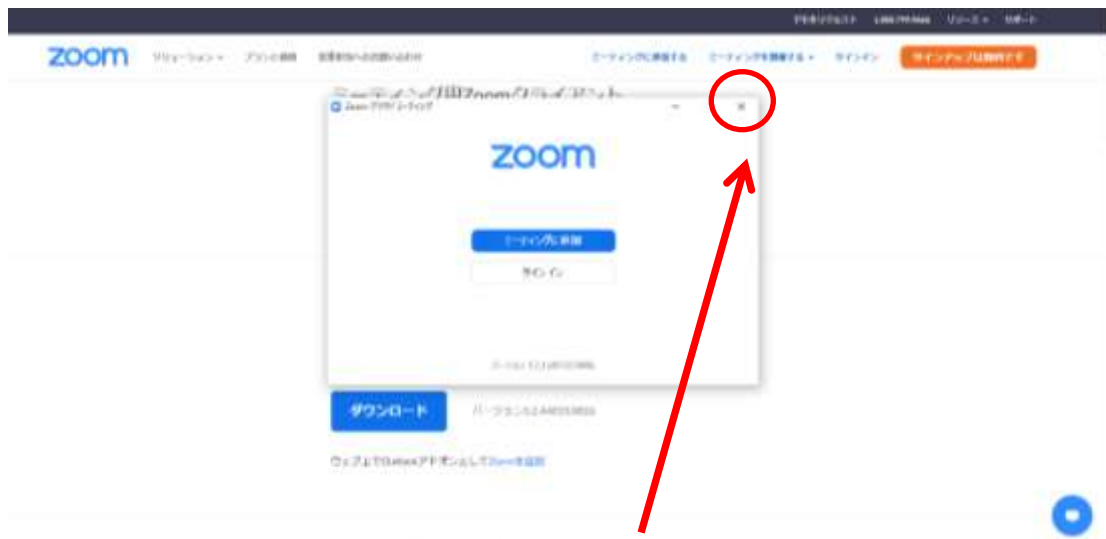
デモをリクエスト　1.888.799.9666　リソース ▾　サポート

zoom　ソリューション ▾　プランと価格　営業担当へのお問い合わせ　ミーティングに参加する　ミーティングを開催する ▾　サインイン　サインアップは無料です

ミーティング用Zoomクライアント

Zoom クラウド ミーティング　–　×

zoom

ミーティングに参加

サインイン

バージョン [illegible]

ダウンロード　バージョン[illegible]

ウェブ上でGatewayアドオンとして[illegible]